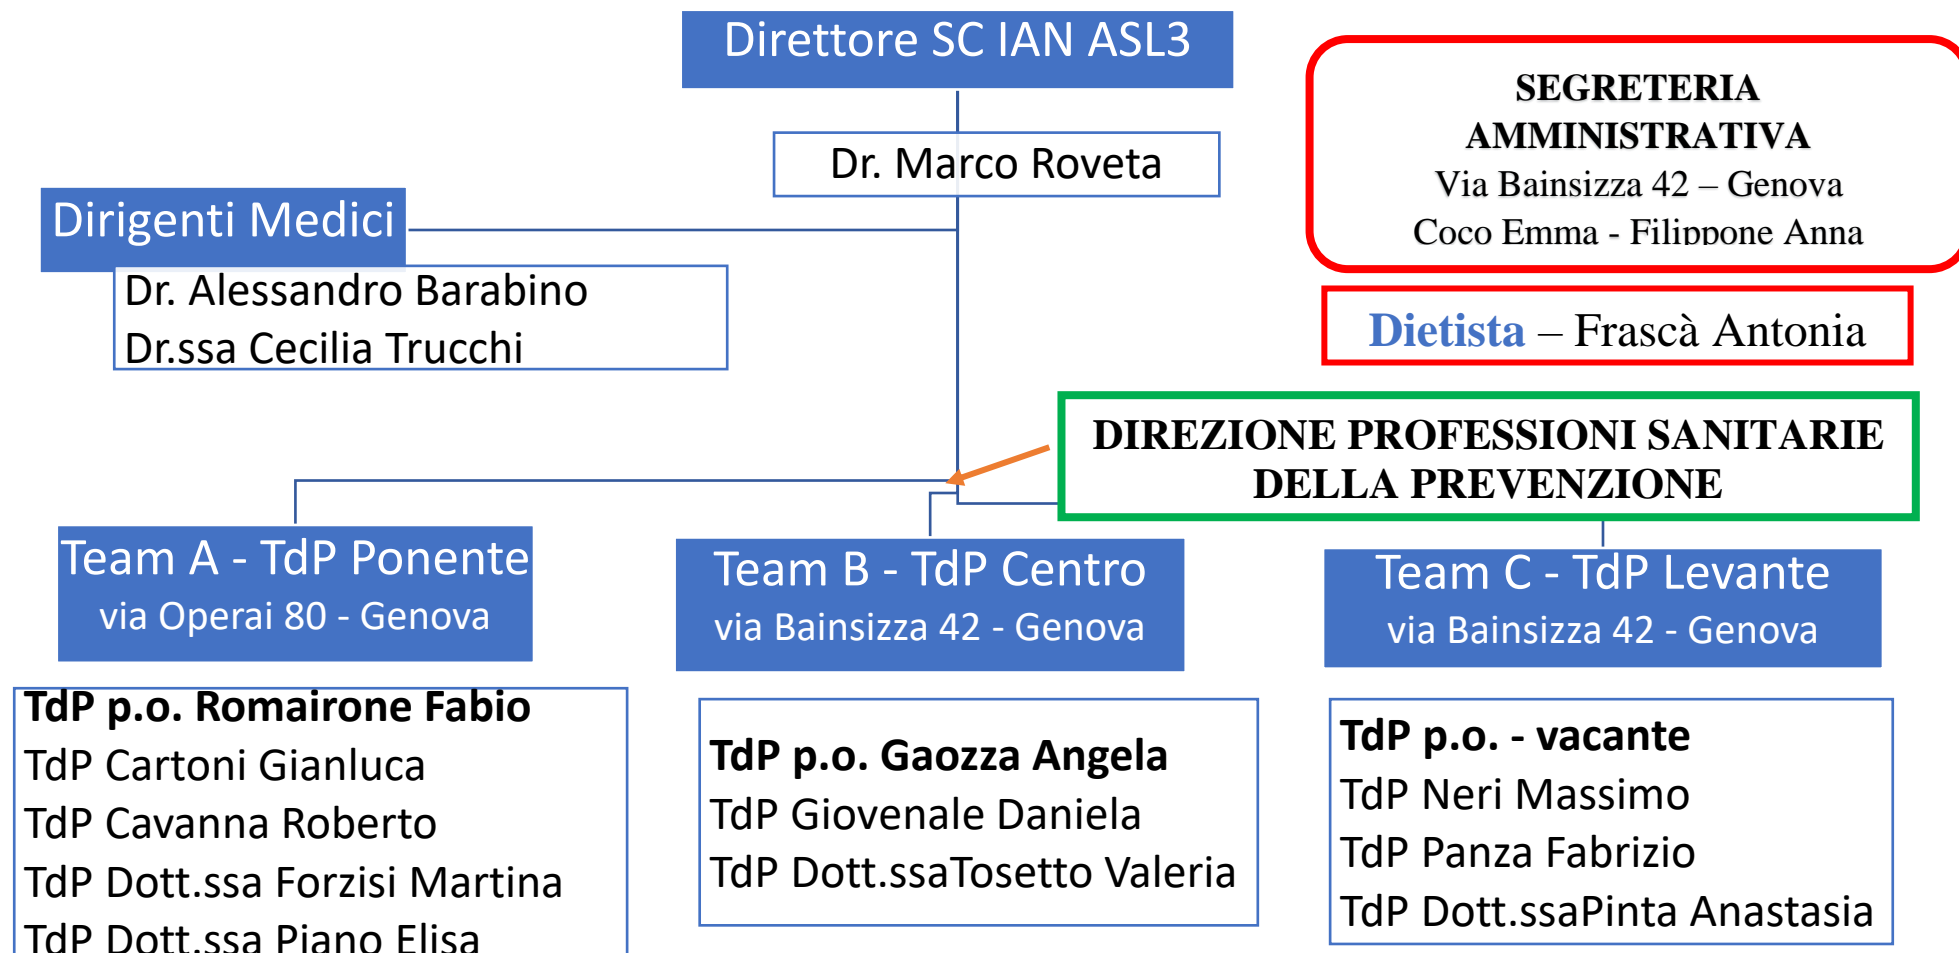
Direttore SC IAN ASL3

Dr. Marco Roveta

SEGRETERIA AMMINISTRATIVA
Via Bainsizza 42 – Genova
Coco Emma - Filippone Anna

Dirigenti Medici

Dr. Alessandro Barabino
Dr.ssa Cecilia Trucchi

Dietista – Frascà Antonia

DIREZIONE PROFESSIONI SANITARIE DELLA PREVENZIONE

Team A - TdP Ponente
via Operai 80 - Genova

Team B - TdP Centro
via Bainsizza 42 - Genova

Team C - TdP Levante
via Bainsizza 42 - Genova

TdP p.o. Romairone Fabio
TdP Cartoni Gianluca
TdP Cavanna Roberto
TdP Dott.ssa Forzisi Martina
TdP Dott.ssa Piano Elisa

TdP p.o. Gaozza Angela
TdP Giovenale Daniela
TdP Dott.ssaTosetto Valeria

TdP p.o. - vacante
TdP Neri Massimo
TdP Panza Fabrizio
TdP Dott.ssaPinta Anastasia